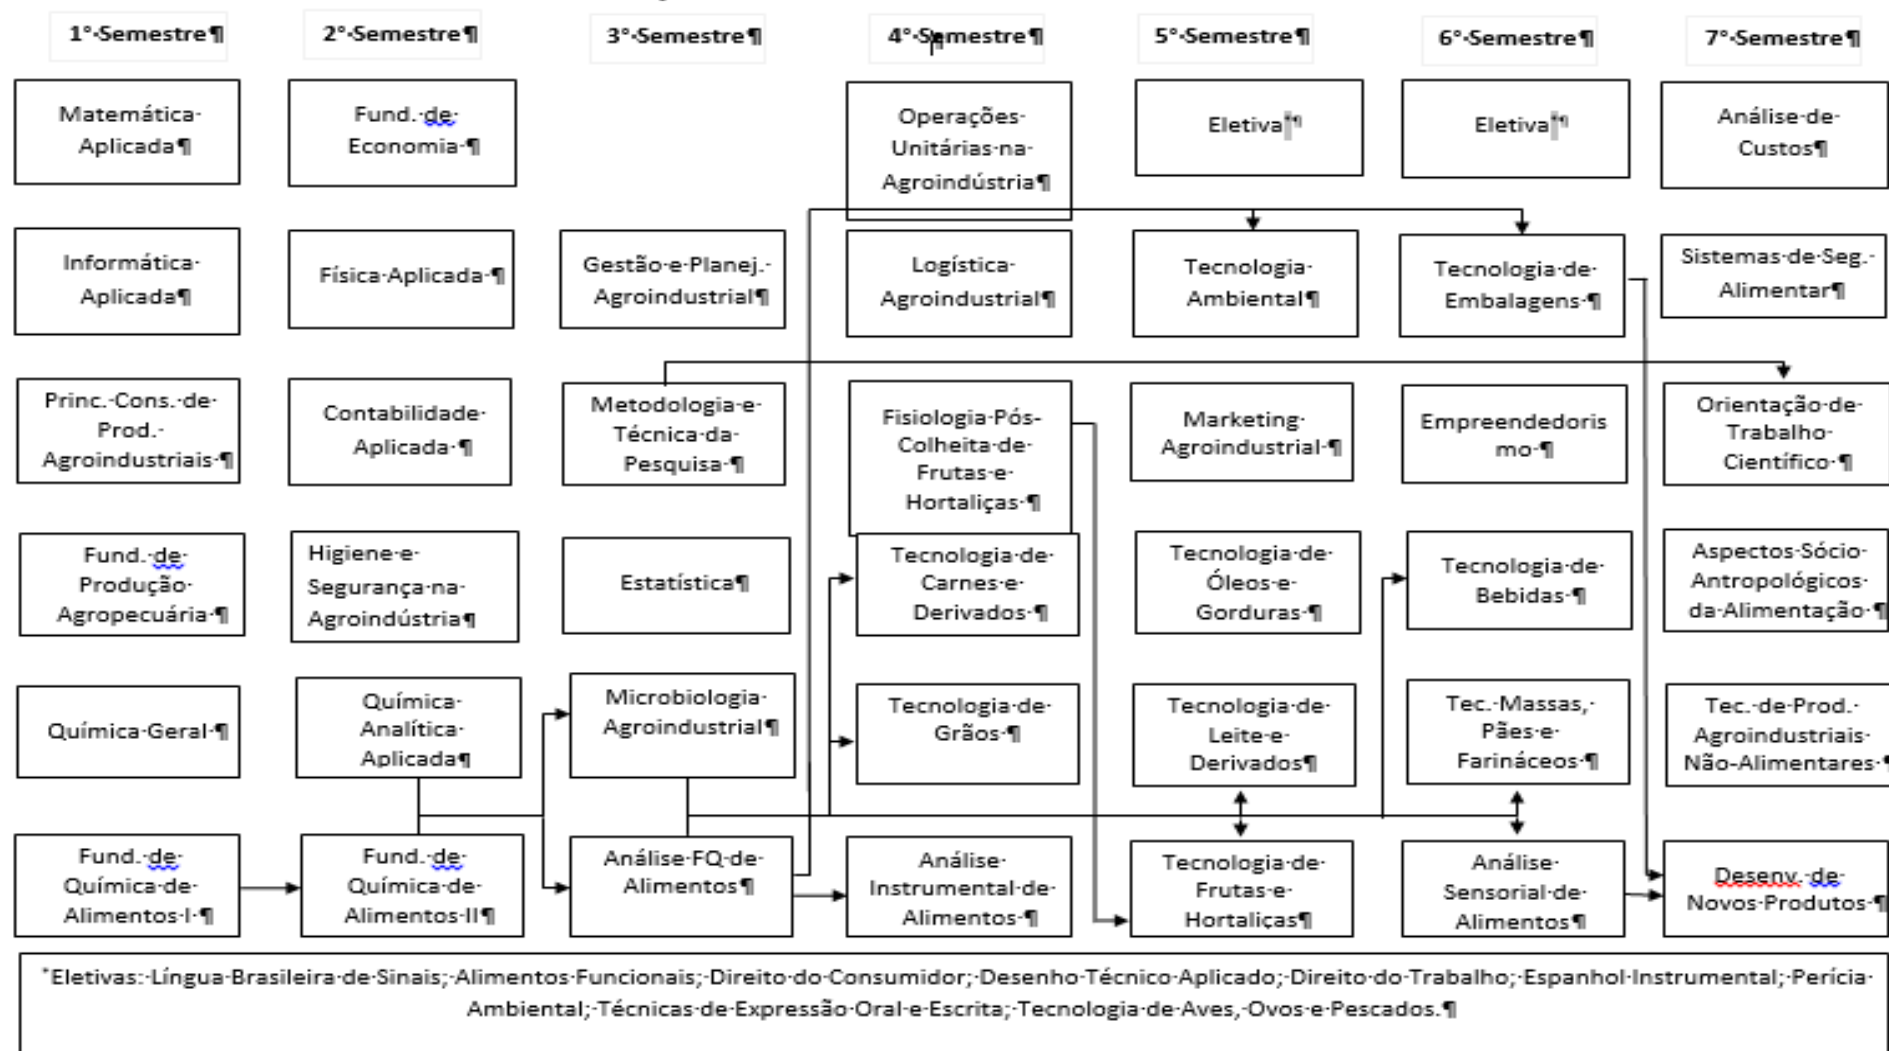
1° Semestre

2° Semestre

3° Semestre

4° Semestre

5° Semestre

6° Semestre

7° Semestre

Matemática Aplicada

Fund. de Economia

Operações Unitárias na Agroindústria

Eletiva*

Eletiva*

Análise de Custos

Informática Aplicada

Física Aplicada

Gestão e Planej. Agroindustrial

Logística Agroindustrial

Tecnologia Ambiental

Tecnologia de Embalagens

Sistemas de Seg. Alimentar

Princ. Cons. de Prod. Agroindustriais

Contabilidade Aplicada

Metodologia e Técnica da Pesquisa

Fisiologia Pós Colheita de Frutas e Hortaliças

Marketing Agroindustrial

Empreendedorismo

Orientação de Trabalho Científico

Fund. de Produção Agropecuária

Higiene e Segurança na Agroindústria

Estatística

Tecnologia de Carnes e Derivados

Tecnologia de Óleos e Gorduras

Tecnologia de Bebidas

Aspectos Sócio Antropológicos da Alimentação

Química Geral

Química Analítica Aplicada

Microbiologia Agroindustrial

Tecnologia de Grãos

Tecnologia de Leite e Derivados

Tec. Massas, Pães e Farináceos

Tec. de Prod. Agroindustriais Não Alimentares

Fund. de Química de Alimentos I

Fund. de Química de Alimentos II

Análise FQ de Alimentos

Análise Instrumental de Alimentos

Tecnologia de Frutas e Hortaliças

Análise Sensorial de Alimentos

Desenv. de Novos Produtos

*Eletivas: Língua Brasileira de Sinais; Alimentos Funcionais; Direito do Consumidor; Desenho Técnico Aplicado; Direito do Trabalho; Espanhol Instrumental; Perícia Ambiental; Técnicas de Expressão Oral e Escrita; Tecnologia de Aves, Ovos e Pescados.